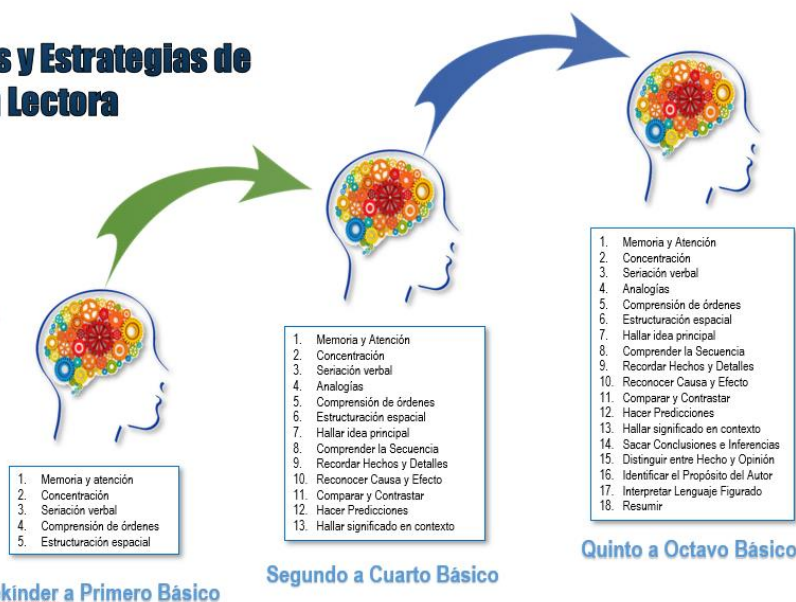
s y Estrategias de
Lectora

1. Memoria y atención
2. Concentración
3. Seriación verbal
4. Comprensión de órdenes
5. Estructuración espacial

kínder a Primero Básico

1. Memoria y Atención
2. Concentración
3. Seriación verbal
4. Analogías
5. Comprensión de órdenes
6. Estructuración espacial
7. Hallar idea principal
8. Comprender la Secuencia
9. Recordar Hechos y Detalles
10. Reconocer Causa y Efecto
11. Comparar y Contrastar
12. Hacer Predicciones
13. Hallar significado en contexto

Segundo a Cuarto Básico

1. Memoria y Atención
2. Concentración
3. Seriación verbal
4. Analogías
5. Comprensión de órdenes
6. Estructuración espacial
7. Hallar idea principal
8. Comprender la Secuencia
9. Recordar Hechos y Detalles
10. Reconocer Causa y Efecto
11. Comparar y Contrastar
12. Hacer Predicciones
13. Hallar significado en contexto
14. Sacar Conclusiones e Inferencias
15. Distinguir entre Hecho y Opinión
16. Identificar el Propósito del Autor
17. Interpretar Lenguaje Figurado
18. Resumir

Quinto a Octavo Básico